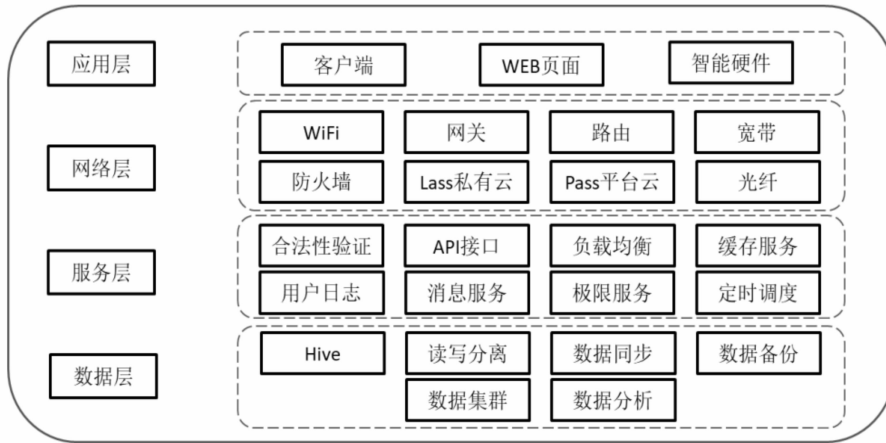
应用层

客户端

WEB页面

智能硬件

网络层

WiFi

网关

路由

宽带

防火墙

Lass私有云

Pass平台云

光纤

服务层

合法性验证

API接口

负载均衡

缓存服务

用户日志

消息服务

极限服务

定时调度

数据层

Hive

读写分离

数据同步

数据备份

数据集群

数据分析